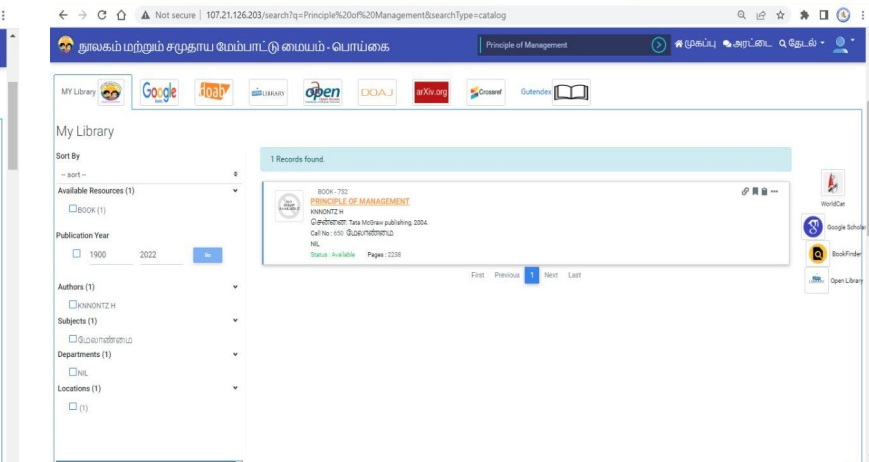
Not secure | 107.21.126.203/search?q=Principle%20of%20Management&searchType=catalog

நூலகம் மற்றும் சமுதாய மேம்பாட்டு மையம் - பொய்கை

Principle of Management

முகப்பு அரட்டை தேடல்

MY Library

Google

doab

LIBRARY

open

DOAJ

arXiv.org

Crossref

Gutendex

My Library

Sort By

-- sort --

Available Resources (1)

BOOK (1)

Publication Year

1900 2022 Go

Authors (1)

KNNONTZ H

Subjects (1)

மேலாண்மை

Departments (1)

NIL

Locations (1)

(1)

1 Records found.

BOOK - 732

PRINCIPLE OF MANAGEMENT

KNNONTZ H

சென்னை: Tata McGraw publishing, 2004.

Call No : 650 மேலாண்மை

NIL

Status : Available Pages : 2238

First Previous 1 Next Last

WorldCat

Google Scholar

BookFinder

Open Library